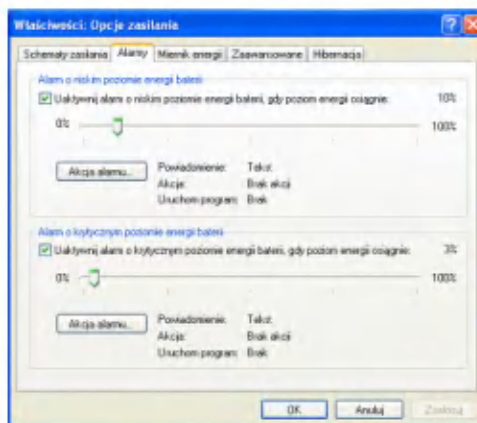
Właściwości: Opcje zasilania

Schematy zasilania | Alarmy | Miernik energii | Zaawansowane | Hibernacja

Alarm o niskim poziomie energii baterii

Uaktywnij alarm o niskim poziomie energii baterii, gdy poziom energii osiągnie: 10%

0% 100%

Akcja alarmu...

Powiadomienie: Tekst
Akcja: Brak akcji
Uruchom program: Brak

Alarm o krytycznym poziomie energii baterii

Uaktywnij alarm o krytycznym poziomie energii baterii, gdy poziom energii osiągnie: 3%

0% 100%

Akcja alarmu...

Powiadomienie: Tekst
Akcja: Brak akcji
Uruchom program: Brak

OK Anuluj Zastosuj